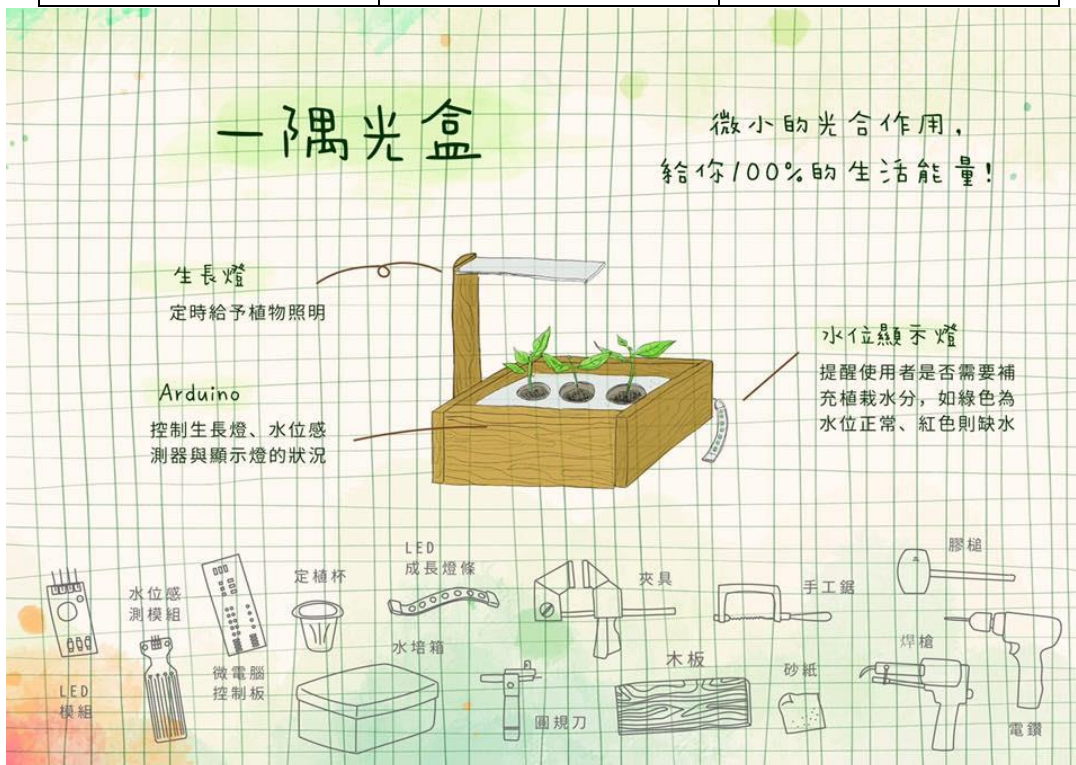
一隅光盒

微小的光合作用，
給你100%的生活能量！

生長燈
定時給予植物照明

Arduino
控制生長燈、水位感測器與顯示燈的狀況

水位顯示燈
提醒使用者是否需要補充植栽水分，如綠色為水位正常、紅色則缺水

LED模組
水位感測模組
微電腦控制板
定植杯
LED成長燈條
水培箱
圓規刀
夾具
木板
手工鋸
砂紙
膠槌
焊槍
電鑽